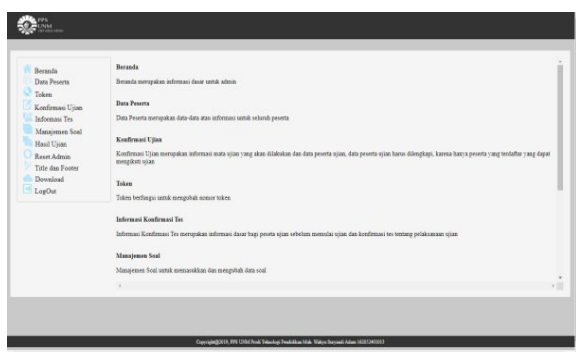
PPS UNM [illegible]

Beranda
Data Peserta
Token
Konfirmasi Ujian
Informasi Tes
Manajemen Soal
Hasil Ujian
Reset Admin
Title dan Footer
Download
LogOut

Beranda

Beranda merupakan informasi dasar untuk admin

Data Peserta

Data Peserta merupakan data-data atau informasi untuk seluruh peserta

Konfirmasi Ujian

Konfirmasi Ujian merupakan informasi mata ujian yang akan dilakukan dan data peserta ujian, data peserta ujian harus dilengkapi, karena hanya peserta yang terdaftar yang dapat mengikuti ujian.

Token

Token berfungsi untuk mengubah nomor token

Informasi Konfirmasi Tes

Informasi Konfirmasi Tes merupakan informasi dasar bagi peserta ujian sebelum memulai ujian dan konfirmasi tes tentang pelaksanaan ujian.

Manajemen Soal

Manajemen Soal untuk memasukkan dan mengubah data soal.

Copyright@2019, PPS UNM Prodi Teknologi Pendidikan Mah. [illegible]